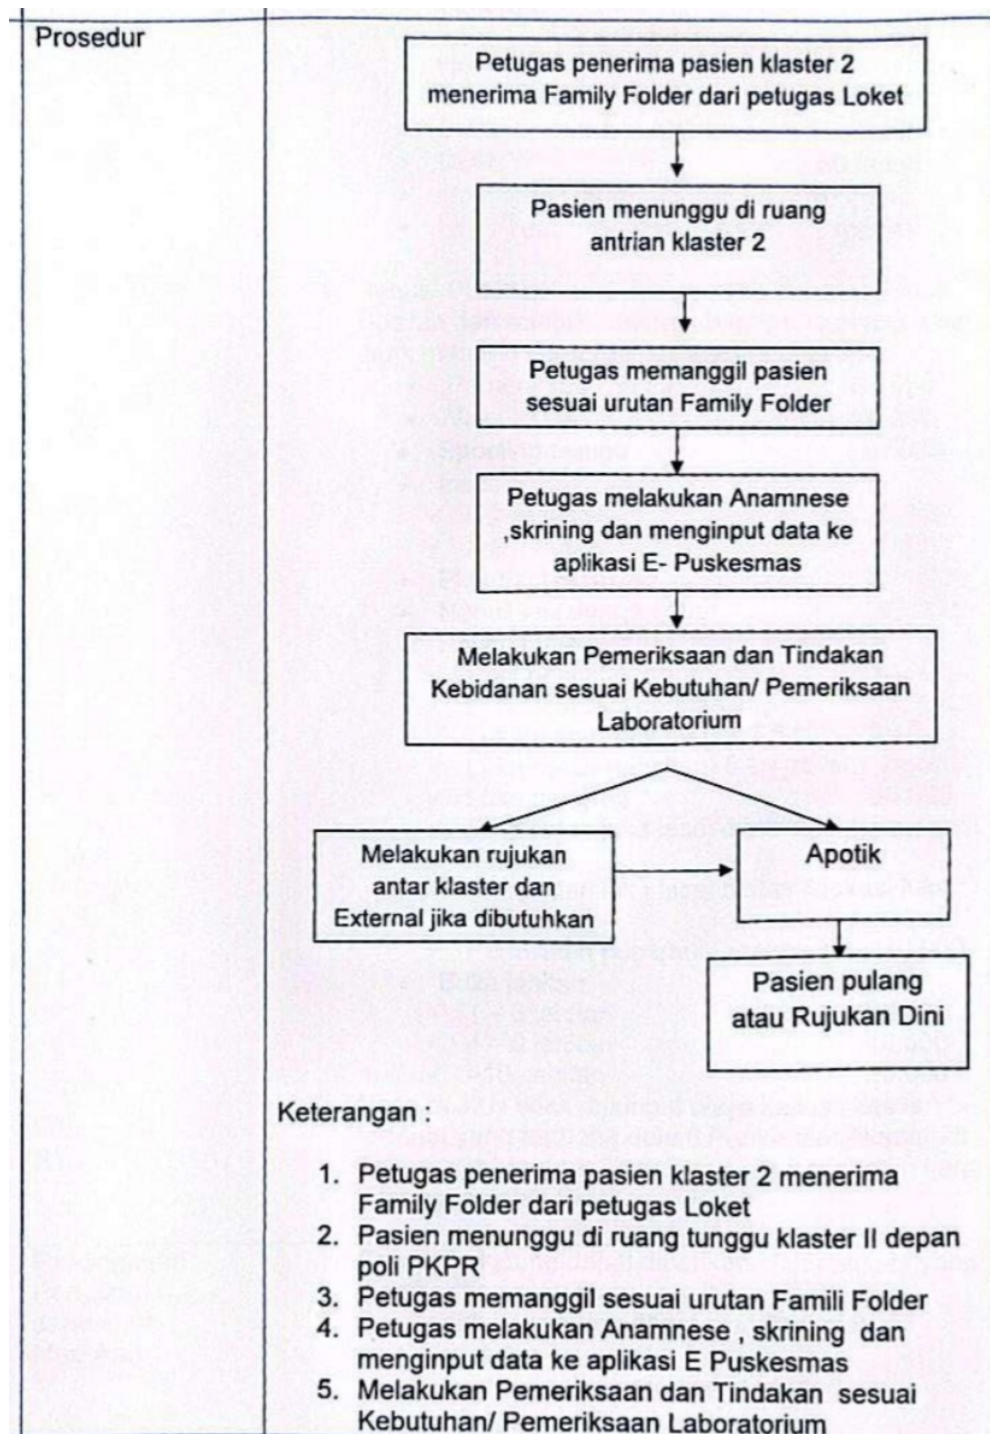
Prosedur

Petugas penerima pasien klaster 2 menerima Family Folder dari petugas Loket

Pasien menunggu di ruang antrian klaster 2

Petugas memanggil pasien sesuai urutan Family Folder

Petugas melakukan Anamnese ,skrining dan menginput data ke aplikasi E- Puskesmas

Melakukan Pemeriksaan dan Tindakan Kebidanan sesuai Kebutuhan/ Pemeriksaan Laboratorium

Melakukan rujukan antar klaster dan External jika dibutuhkan

Apotik

Pasien pulang atau Rujukan Dini

Keterangan :

1. Petugas penerima pasien klaster 2 menerima Family Folder dari petugas Loket
2. Pasien menunggu di ruang tunggu klaster II depan poli PKPR
3. Petugas memanggil sesuai urutan Famili Folder
4. Petugas melakukan Anamnese , skrining dan menginput data ke aplikasi E Puskesmas
5. Melakukan Pemeriksaan dan Tindakan sesuai Kebutuhan/ Pemeriksaan Laboratorium